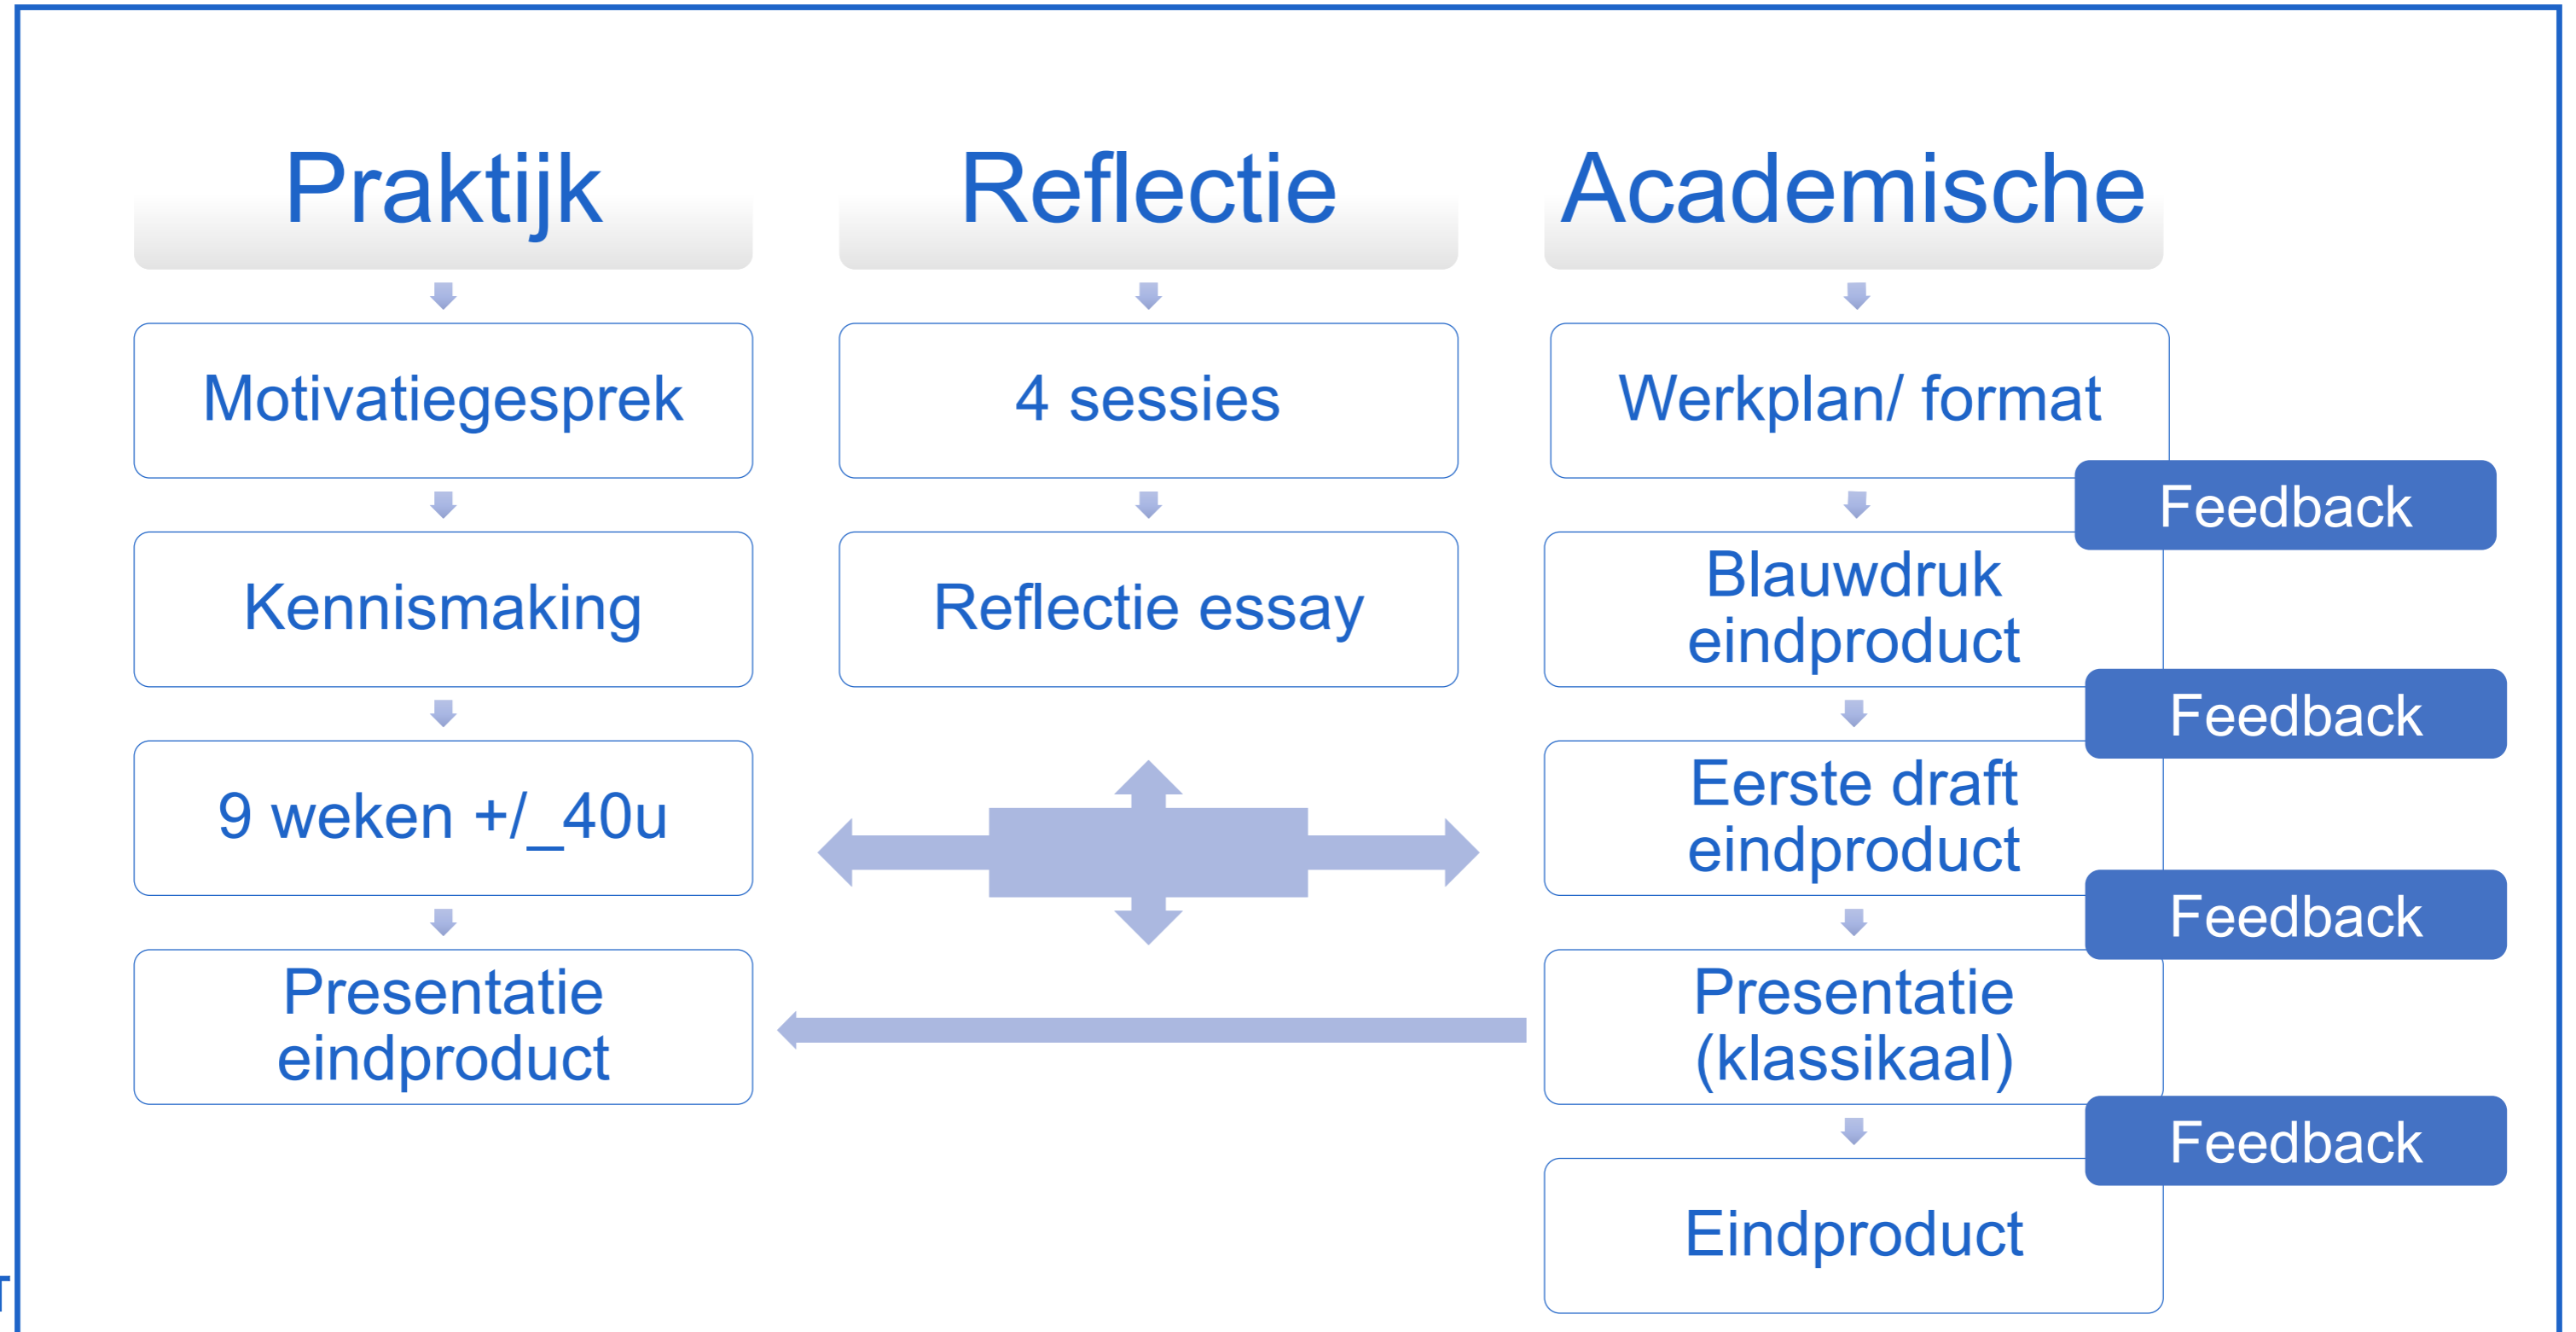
Praktijk

Motivatiegesprek

Kennismaking

9 weken +/_40u

Presentatie eindproduct

Reflectie

4 sessies

Reflectie essay

Academische

Werkplan/ format

Feedback

Blauwdruk eindproduct

Feedback

Eerste draft eindproduct

Feedback

Presentatie (klassikaal)

Feedback

Eindproduct